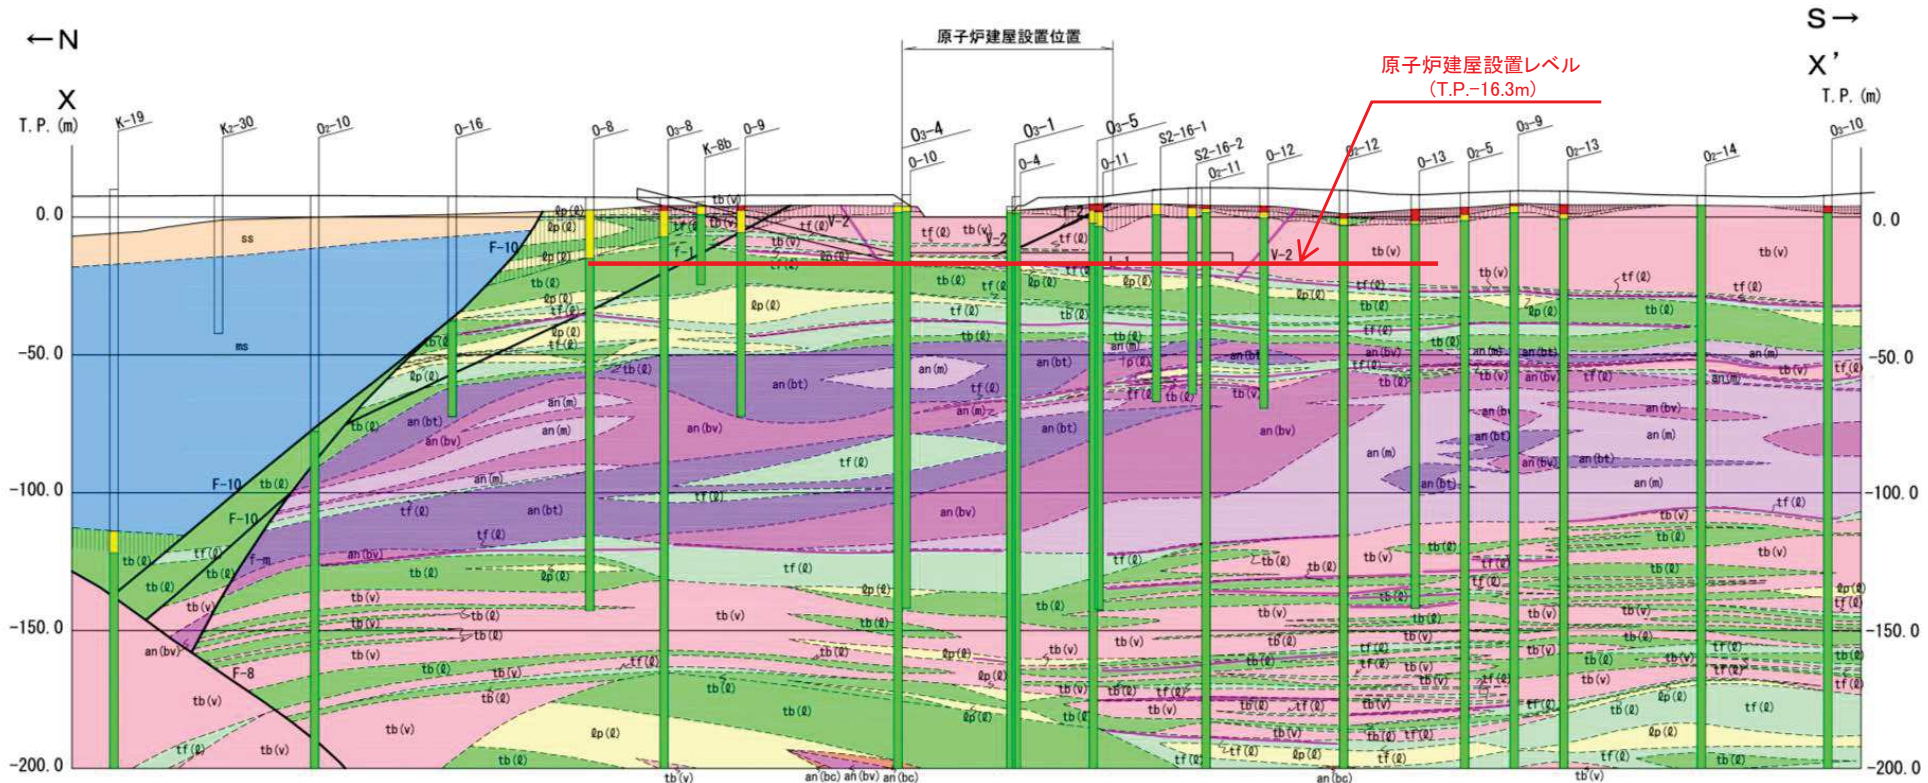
←N

X

T. P. (m)

S→

X'

T. P. (m)

原子炉建屋設置位置

原子炉建屋設置レベル
(T.P.−16.3m)

K-19
K2-30
O2-10
O-16
O-8
O3-8
K-8b
O-9
O3-4
O-10
O3-1
O-4
O3-5
O-11
S2-16-1
S2-16-2
O2-11
O-12
O2-12
O-13
O2-5
O3-9
O2-13
O2-14
O3-10

0.0
-50.0
-100.0
-150.0
-200.0

0.0
-50.0
-100.0
-150.0
-200.0

ss
ms
F-10
F-10
F-10
F-m
F-8
F-1
F-2
V-2
V-2
V-2

tb (v)
tb (ℓ)
tf (ℓ)
ℓp (ℓ)
an (bt)
an (bv)
an (m)
an (bc)